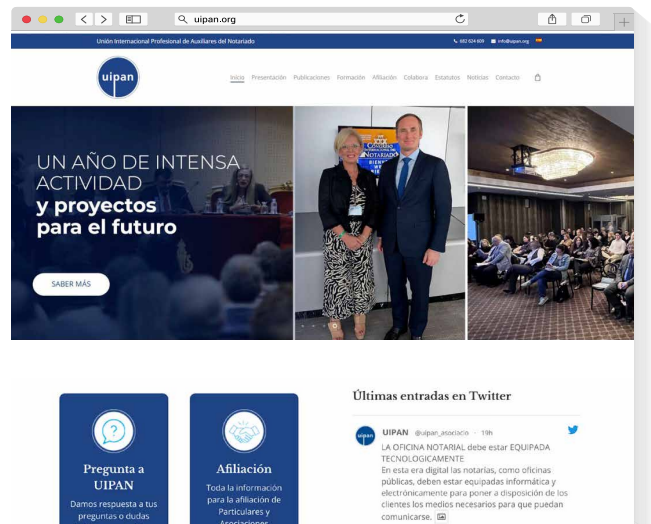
uipan.org

Unión Internacional Profesional de Auxiliares del Notariado

682 624 608 info@uipan.org

uipan

Inicio Presentación Publicaciones Formación Afiliación Colabora Estatutos Noticias Contacto

UN AÑO DE INTENSA ACTIVIDAD
y proyectos para el futuro

SABER MÁS

Pregunta a UIPAN
Damos respuesta a tus preguntas o dudas

Afiliación
Toda la información para la afiliación de Particulares y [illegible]

Últimas entradas en Twitter

uipan UIPAN @uipan_asociacio · 19h
LA OFICINA NOTARIAL debe estar EQUIPADA TECNOLOGICAMENTE
En esta era digital las notarías, como oficinas públicas, deben estar equipadas informática y electrónicamente para poner a disposición de los clientes los medios necesarios para que puedan comunicarse.